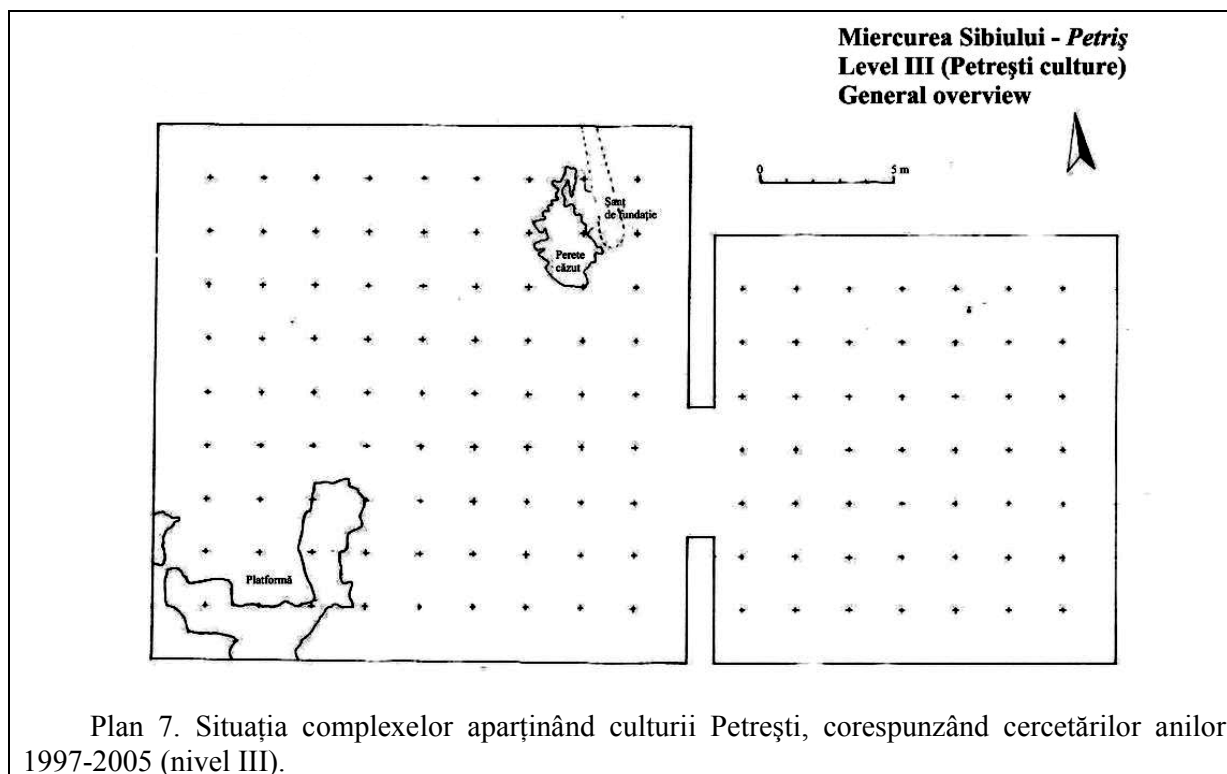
Miercurea Sibiului - *Petriş*
Level III (Petreşti culture)
General overview

0 5 m

Şanţ de fundaţie

Perete căzut

Platformă

Plan 7. Situaţia complexelor aparţinând culturii Petreşti, corespunzând cercetărilor anilor 1997-2005 (nivel III).